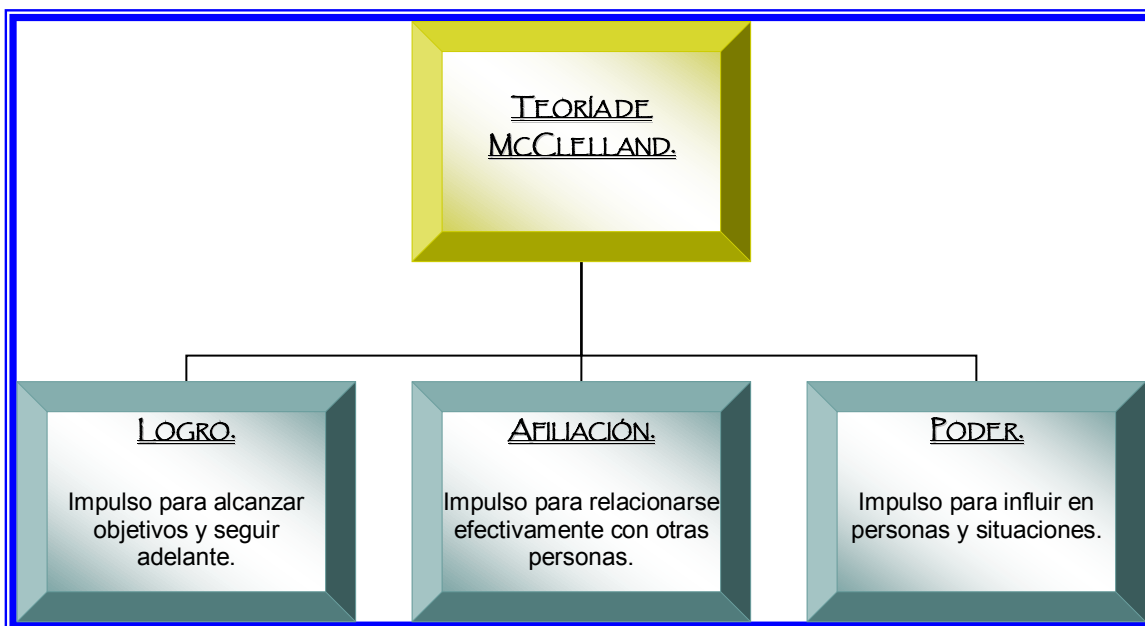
Teoría de McClelland.

Logro.

Impulso para alcanzar objetivos y seguir adelante.

Afiliación.

Impulso para relacionarse efectivamente con otras personas.

Poder.

Impulso para influir en personas y situaciones.